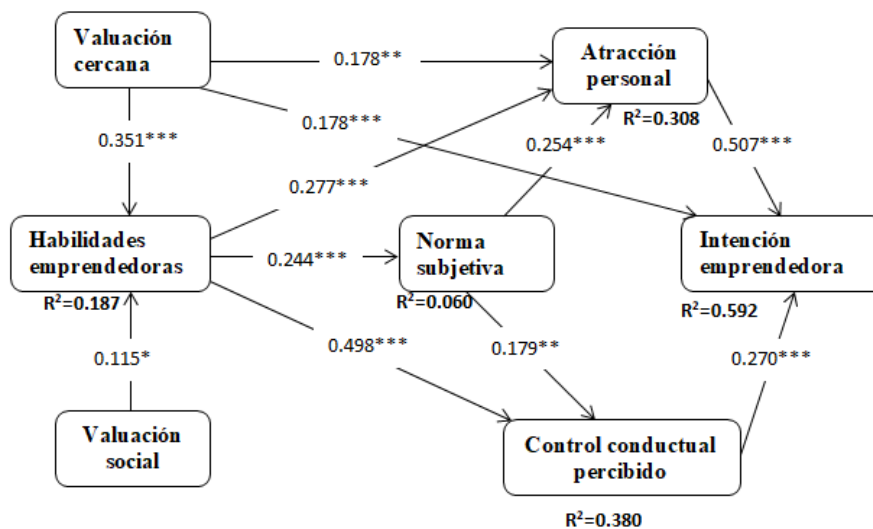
Valuación cercana

0.178**

Atracción personal

$R^2$=0.308

0.178***

0.351***

0.254***

0.507***

0.277***

Habilidades emprendedoras

$R^2$=0.187

0.244***

Norma subjetiva

$R^2$=0.060

Intención emprendedora

$R^2$=0.592

0.115*

0.498***

0.179**

0.270***

Valuación social

Control conductual percibido

$R^2$=0.380